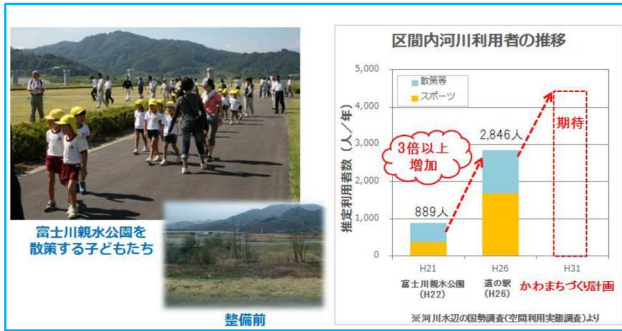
富士川親水公園を散策する子どもたち

整備前

区間内河川利用者の推移

推定利用者数（人／年）

5,000
4,000
3,000
2,000
1,000
0

散策等
スポーツ

889人
2,846人

3倍以上増加

期待

H21
富士川親水公園
(H22)

H26
道の駅
(H26)

H31
かわまちづくり計画

※河川水辺の国勢調査(空間利用実態調査)より